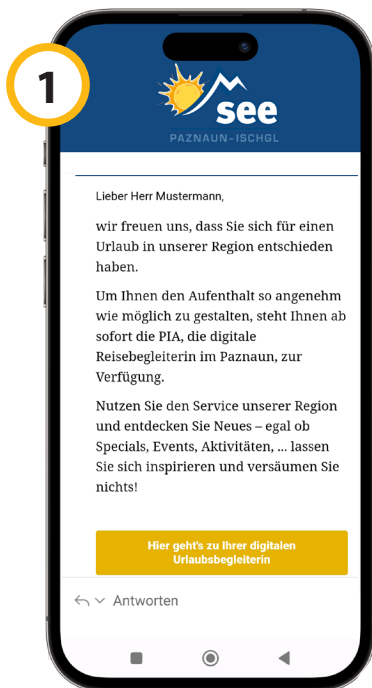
1

see
PAZNAUN-ISCHGL

Lieber Herr Mustermann,

wir freuen uns, dass Sie sich für einen Urlaub in unserer Region entschieden haben.

Um Ihnen den Aufenthalt so angenehm wie möglich zu gestalten, steht Ihnen ab sofort die PIA, die digitale Reisebegleiterin im Paznaun, zur Verfügung.

Nutzen Sie den Service unserer Region und entdecken Sie Neues – egal ob Specials, Events, Aktivitäten, ... lassen Sie sich inspirieren und versäumen Sie nichts!

Hier geht's zu Ihrer digitalen Urlaubsbegleiterin

Antworten